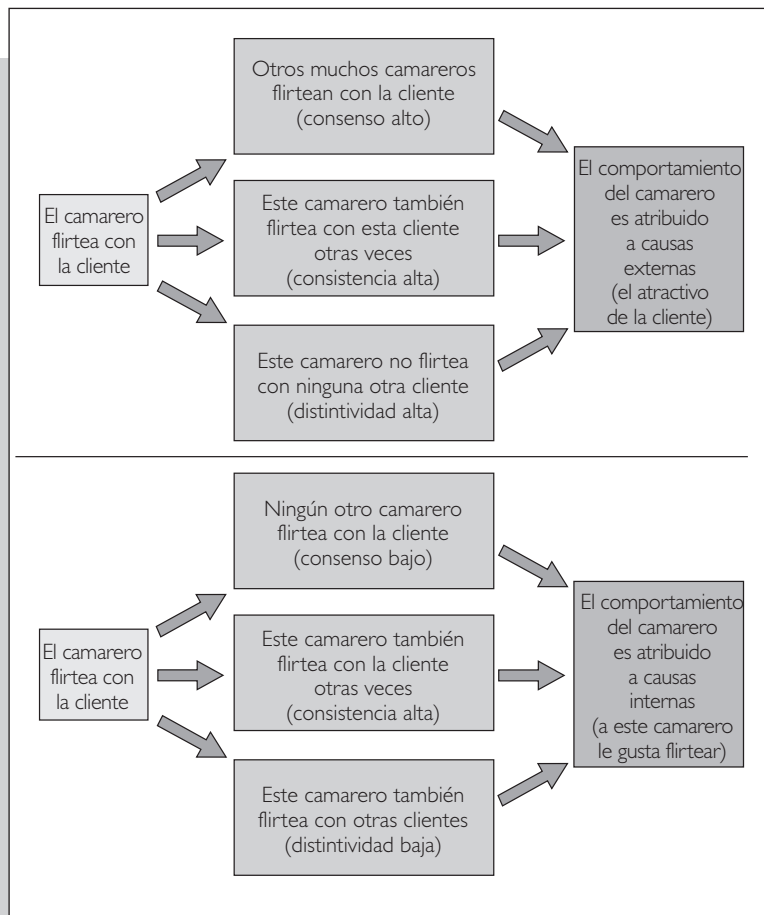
Otros muchos camareros flirtean con la cliente (consenso alto)

El camarero flirtea con la cliente

Este camarero también flirtea con esta cliente otras veces (consistencia alta)

El comportamiento del camarero es atribuido a causas externas (el atractivo de la cliente)

Este camarero no flirtea con ninguna otra cliente (distintividad alta)

Ningún otro camarero flirtea con la cliente (consenso bajo)

El camarero flirtea con la cliente

Este camarero también flirtea con la cliente otras veces (consistencia alta)

El comportamiento del camarero es atribuido a causas internas (a este camarero le gusta flirtear)

Este camarero también flirtea con otras clientes (distintividad baja)